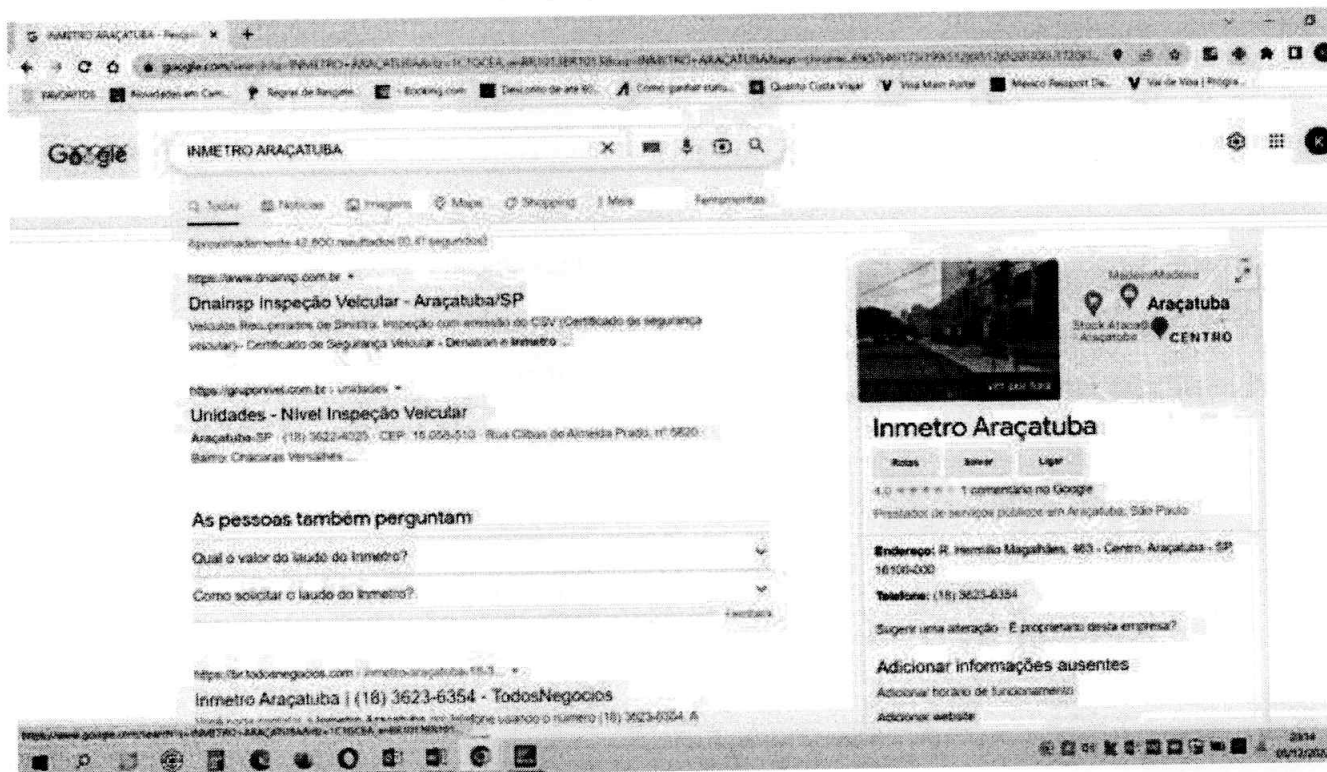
INMETRO ARAÇATUBA - Pesquisa ×

google.com/search?q=INMETRO+ARAÇATUBA

Favoritos | Novidades em Com... | Regras de Bagagem | Booking.com | Quanto Custa Viajar | Visa Main Portal | Mexico Passport Da... | Vai de Visa | Progra...

Google

INMETRO ARAÇATUBA

Todas | Notícias | Imagens | Maps | Shopping | Mais | Ferramentas

Aproximadamente 42.800 resultados (0,47 segundos)

https://www.dnainsp.com.br

Dnainsp Inspeção Veicular - Araçatuba/SP

Veículos Recuperados de Sinistro. Inspeção com emissão do CSV (Certificado de segurança veicular) - Certificado de Segurança Veicular - Denatran e Inmetro ...

https://gruponivel.com.br › unidades

Unidades - Nível Inspeção Veicular

Araçatuba-SP · (18) 3622-4025 · CEP: 16.058-510 · Rua Clibas de Almeida Prado, nº 5820 · Bairro: Chácaras Versalhes ...

As pessoas também perguntam

Qual o valor do laudo do Inmetro?

Como solicitar o laudo do Inmetro?

Feedback

https://br.todosnegocios.com › inmetro-aracatuba-18-3...

Inmetro Araçatuba | (18) 3623-6354 - TodosNegocios

Você pode contatar o Inmetro Araçatuba por telefone usando o número (18) 3623-6354. A

Araçatuba

Stock Atacado Araçatuba

CENTRO

Ver por fora

Inmetro Araçatuba

Rotas | Salvar | Ligar

4,0 ★★★★★ 1 comentário no Google

Prestadora de serviços públicos em Araçatuba, São Paulo

Endereço: R. Hermilio Magalhães, 463 - Centro, Araçatuba - SP, 16100-000

Telefone: (18) 3623-6354

Sugerir uma alteração · É proprietário desta empresa?

Adicionar informações ausentes

Adicionar horário de funcionamento

Adicionar website

23:14
05/12/202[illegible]